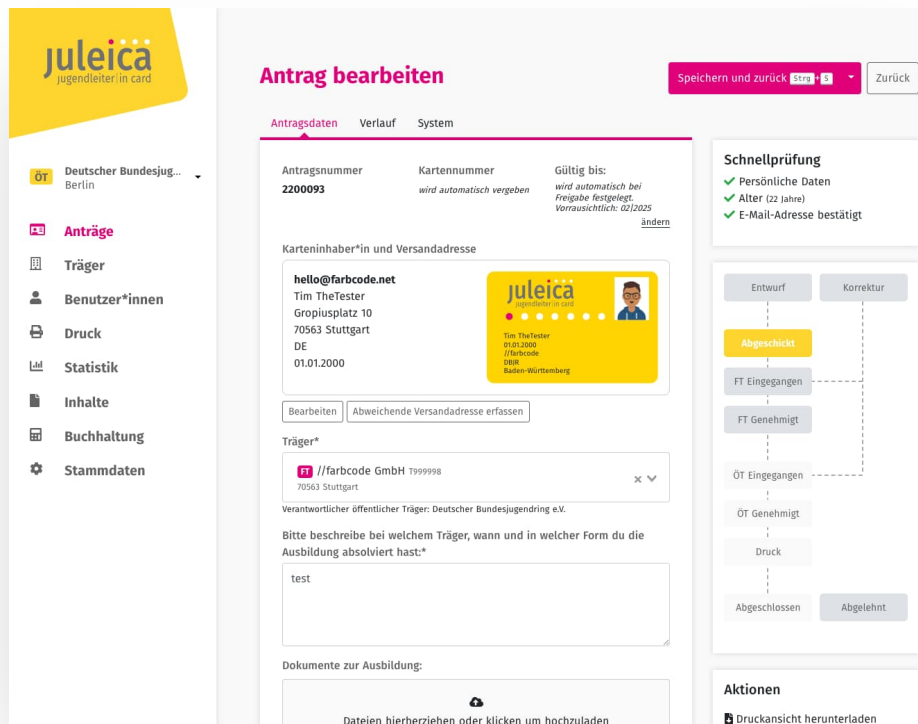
juleica
jugendleiter | in card

ÖT Deutscher Bundesjug...
Berlin

Anträge
Träger
Benutzer*innen
Druck
Statistik
Inhalte
Buchhaltung
Stammdaten

Antrag bearbeiten

Speichern und zurück Strg + S

Zurück

Antragsdaten Verlauf System

Antragsnummer
2200093

Kartennummer
wird automatisch vergeben

Gültig bis:
wird automatisch bei Freigabe festgelegt. Vorrausichtlich: 02|2025
ändern

Karteninhaber*in und Versandadresse

hello@farbcode.net
Tim TheTester
Gropiusplatz 10
70563 Stuttgart
DE
01.01.2000

juleica
jugendleiter | in card
Tim TheTester
01.01.2000
//farbcode
DBJR
Baden-Württemberg

Bearbeiten
Abweichende Versandadresse erfassen

Träger*

FT //farbcode GmbH T999998
70563 Stuttgart

Verantwortlicher öffentlicher Träger: Deutscher Bundesjugendring e.V.

Bitte beschreibe bei welchem Träger, wann und in welcher Form du die Ausbildung absolviert hast:*

test

Dokumente zur Ausbildung:

Dateien hierherziehen oder klicken um hochzuladen

Schnellprüfung
Persönliche Daten
Alter (22 Jahre)
E-Mail-Adresse bestätigt

Entwurf
Korrektur
Abgeschickt
FT Eingegangen
FT Genehmigt
ÖT Eingegangen
ÖT Genehmigt
Druck
Abgeschlossen
Abgelehnt

Aktionen
Druckansicht herunterladen